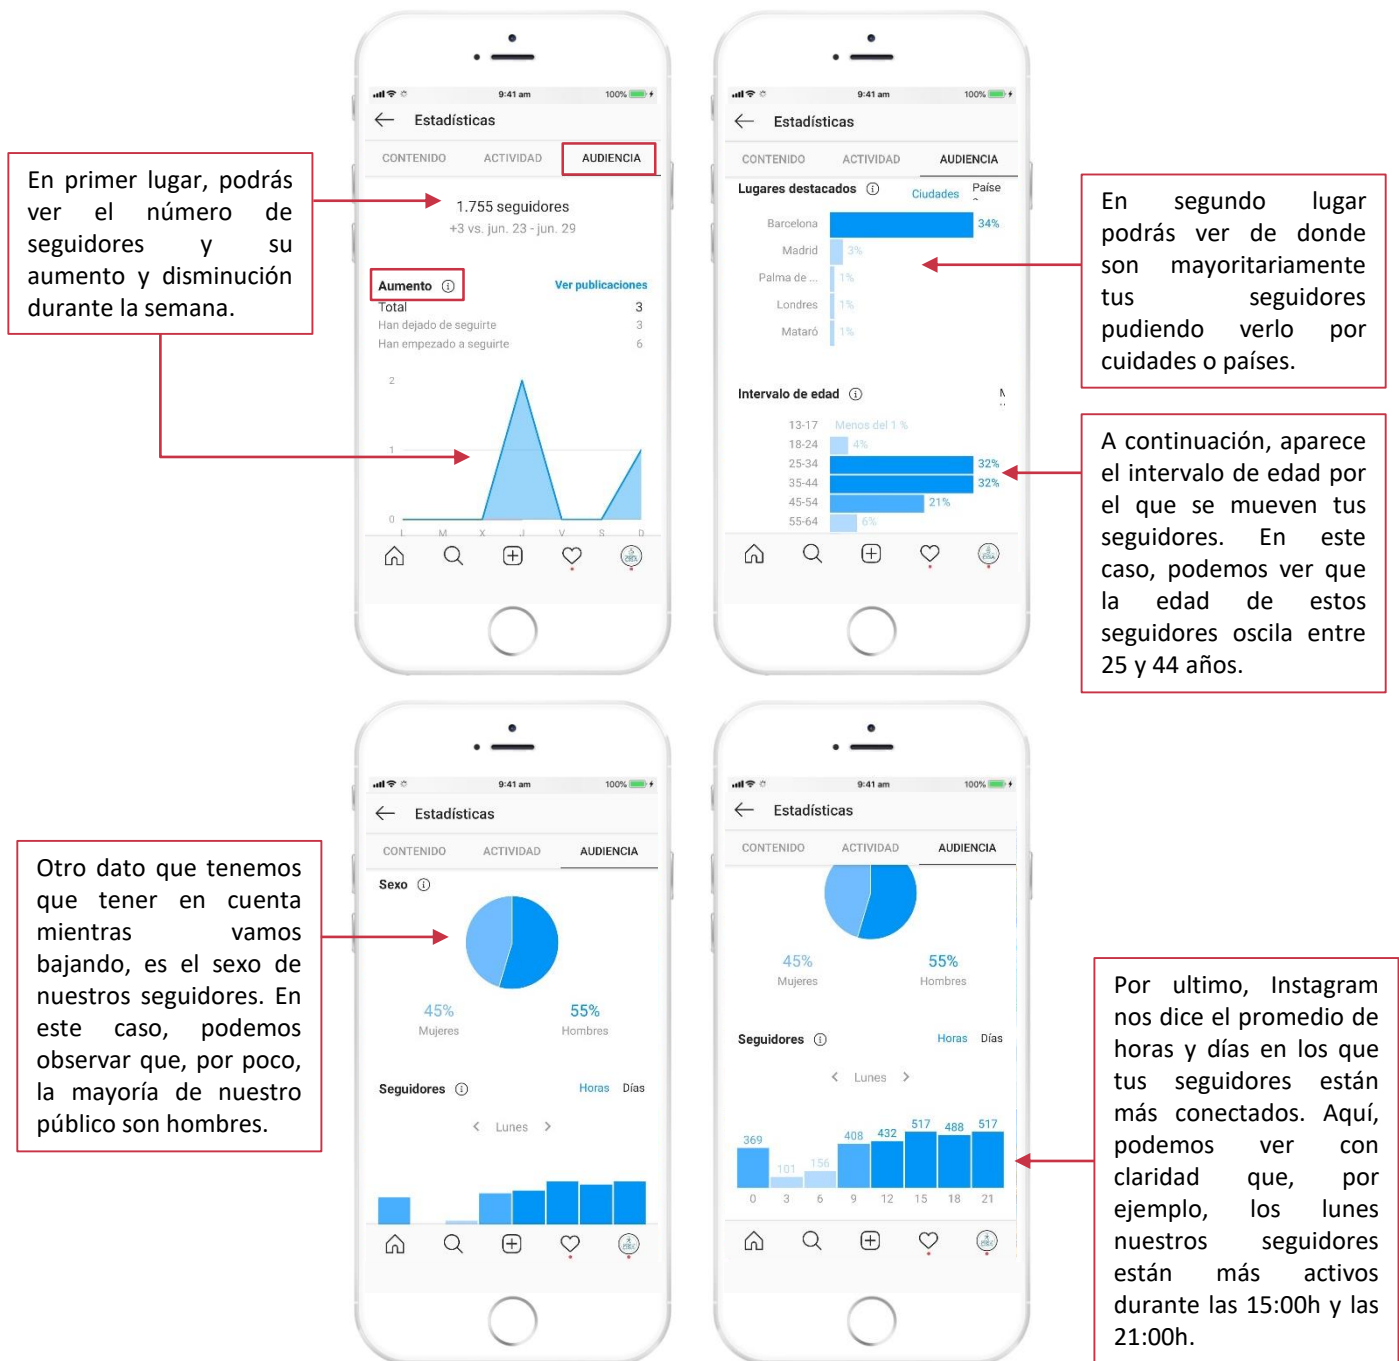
En primer lugar, podrás ver el número de seguidores y su aumento y disminución durante la semana.

9:41 am 100%
Estadísticas
CONTENIDO ACTIVIDAD AUDIENCIA
1.755 seguidores
+3 vs. jun. 23 - jun. 29
Aumento ⓘ Ver publicaciones
Total 3
Han dejado de seguirte 3
Han empezado a seguirte 6
2
1
0
L M X J V S D

9:41 am 100%
Estadísticas
CONTENIDO ACTIVIDAD AUDIENCIA
Lugares destacados ⓘ Ciudades Paíse
Barcelona 34%
Madrid 3%
Palma de ... 1%
Londres 1%
Mataró 1%
Intervalo de edad ⓘ
13-17 Menos del 1 %
18-24 4%
25-34 32%
35-44 32%
45-54 21%
55-64 6%

En segundo lugar podrás ver de donde son mayoritariamente tus seguidores pudiendo verlo por cuidades o países.

A continuación, aparece el intervalo de edad por el que se mueven tus seguidores. En este caso, podemos ver que la edad de estos seguidores oscila entre 25 y 44 años.

Otro dato que tenemos que tener en cuenta mientras vamos bajando, es el sexo de nuestros seguidores. En este caso, podemos observar que, por poco, la mayoría de nuestro público son hombres.

9:41 am 100%
Estadísticas
CONTENIDO ACTIVIDAD AUDIENCIA
Sexo ⓘ
45% Mujeres
55% Hombres
Seguidores ⓘ Horas Días
Lunes

9:41 am 100%
Estadísticas
CONTENIDO ACTIVIDAD AUDIENCIA
45% Mujeres
55% Hombres
Seguidores ⓘ Horas Días
Lunes
369 101 156 408 432 517 488 517
0 3 6 9 12 15 18 21

Por ultimo, Instagram nos dice el promedio de horas y días en los que tus seguidores están más conectados. Aquí, podemos ver con claridad que, por ejemplo, los lunes nuestros seguidores están más activos durante las 15:00h y las 21:00h.